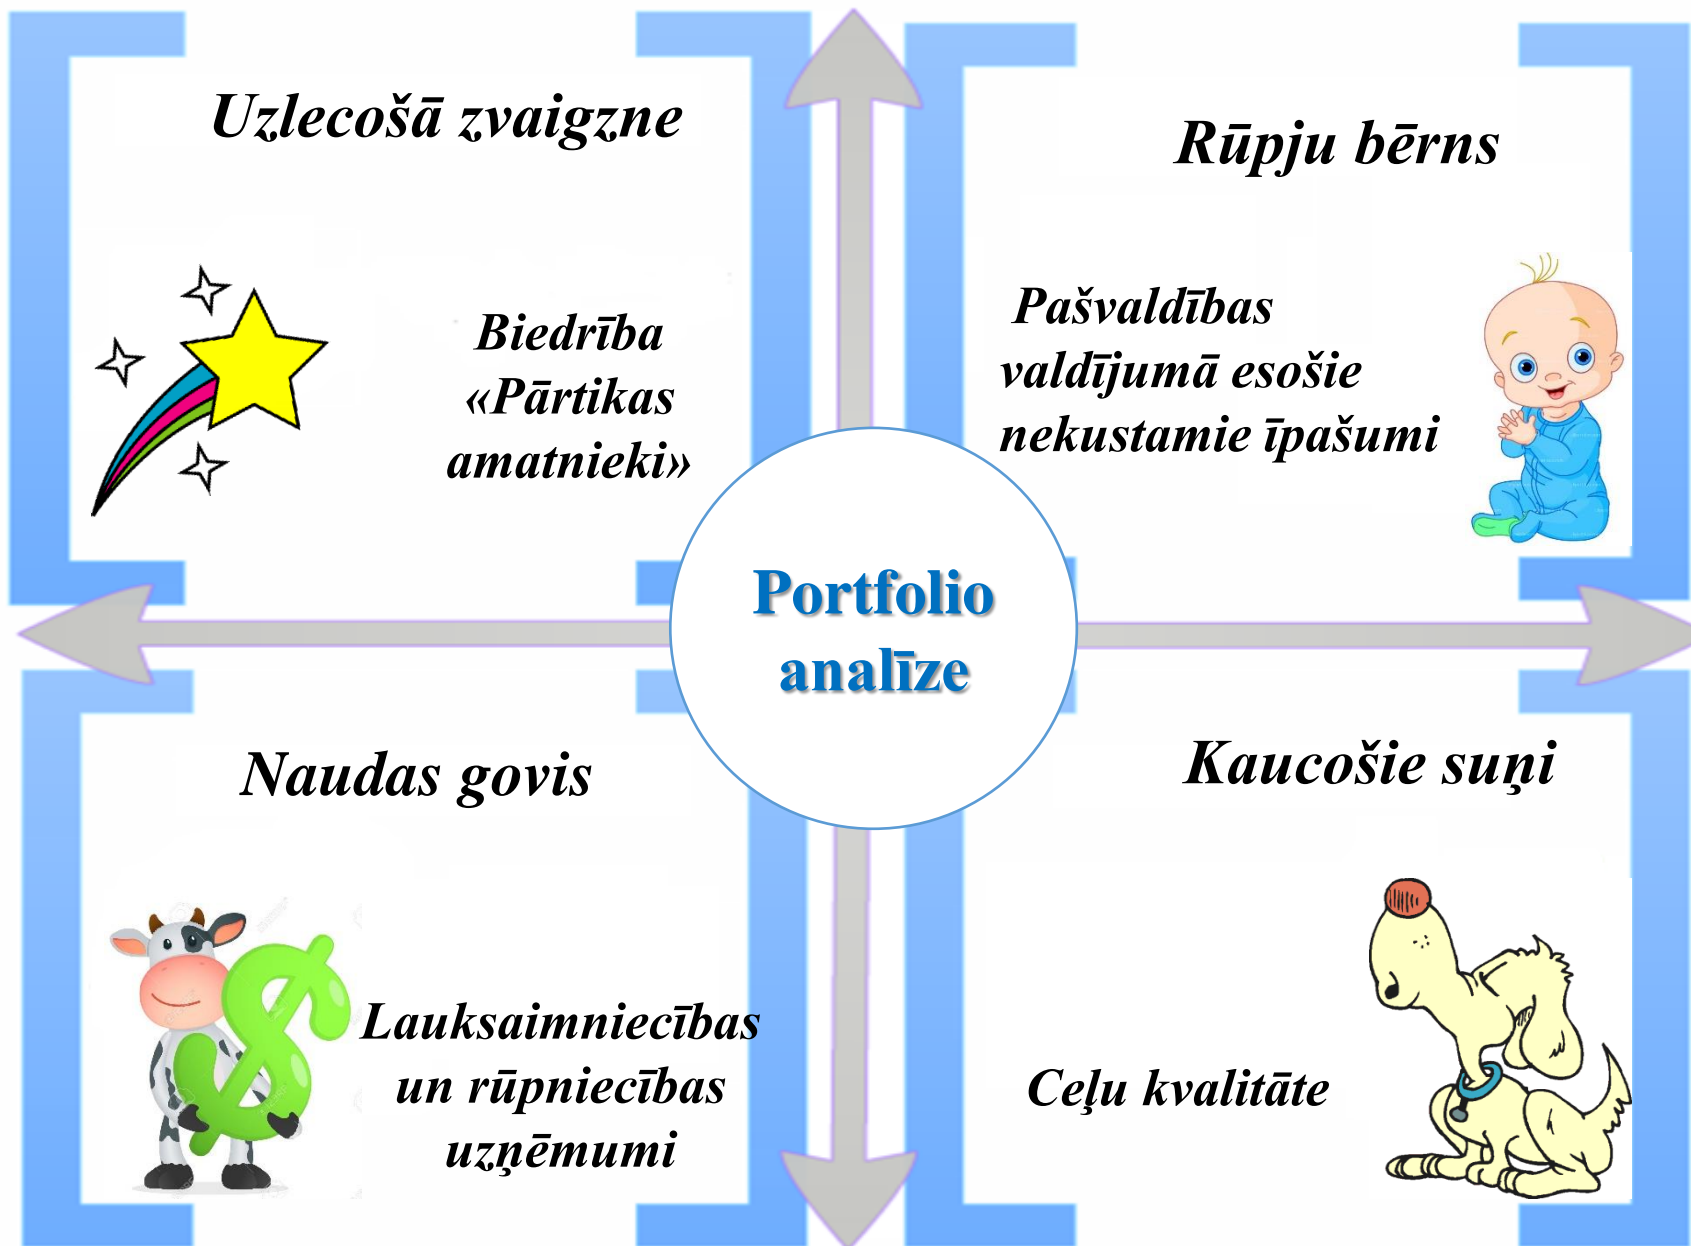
Uzlecošā zvaigzne

Biedrība «Pārtikas amatnieki»

Rūpju bērns

Pašvaldības valdījumā esošie nekustamie īpašumi

Portfolio analīze

Naudas govis

Lauksaimniecības un rūpniecības uzņēmumi

Kaucošie suņi

Ceļu kvalitāte